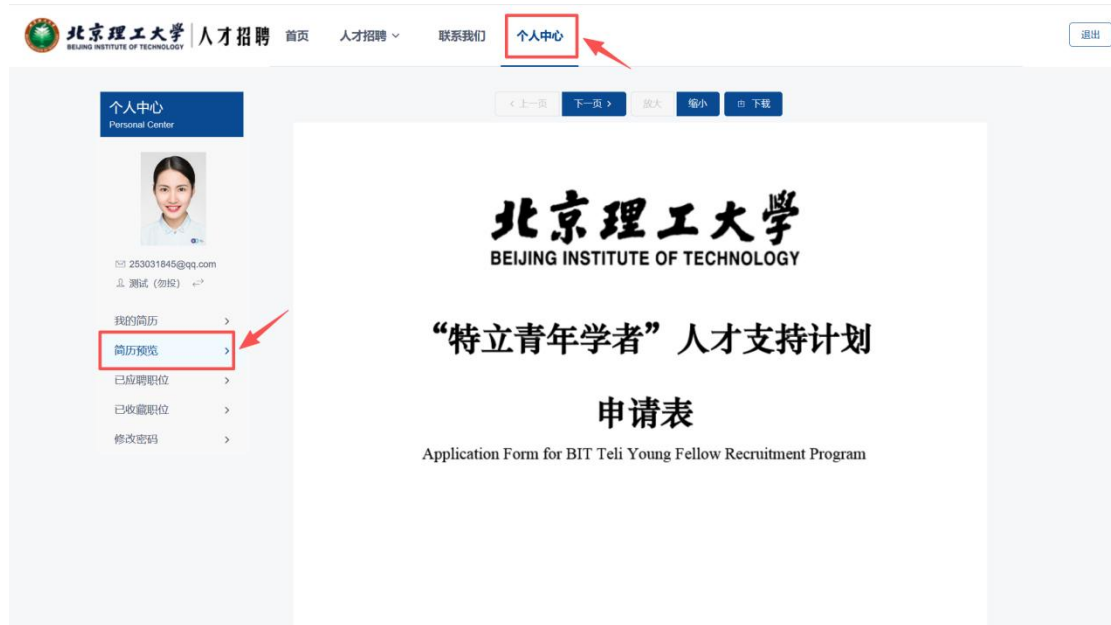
北京理工大学 BEIJING INSTITUTE OF TECHNOLOGY | 人才招聘

首页　人才招聘　联系我们　个人中心

退出

个人中心
Personal Center

253031845@qq.com
测试（勿投）

我的简历
简历预览
已应聘职位
已收藏职位
修改密码

< 上一页　下一页 >　放大　缩小　下载

北京理工大学
BEIJING INSTITUTE OF TECHNOLOGY

“特立青年学者”人才支持计划

申请表

Application Form for BIT Teli Young Fellow Recruitment Program